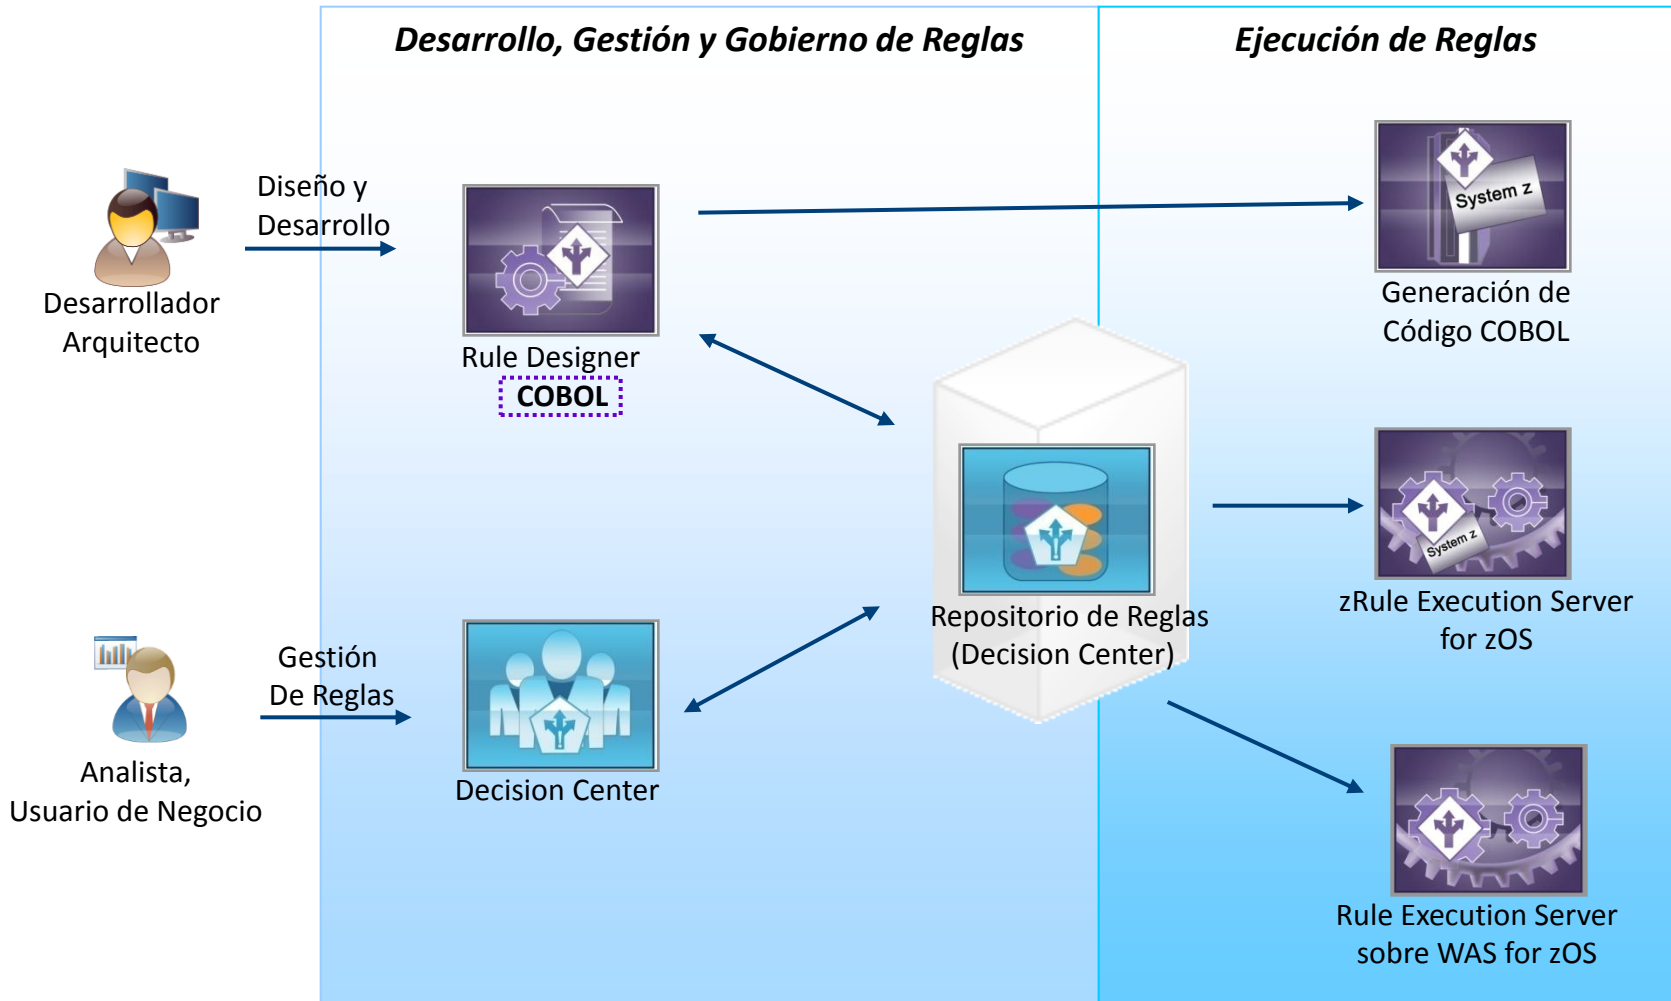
Desarrollo, Gestión y Gobierno de Reglas

Ejecución de Reglas

Desarrollador Arquitecto

Diseño y Desarrollo

Rule Designer

COBOL

System z

Generación de Código COBOL

Repositorio de Reglas (Decision Center)

System z

zRule Execution Server for zOS

Analista, Usuario de Negocio

Gestión De Reglas

Decision Center

Rule Execution Server sobre WAS for zOS